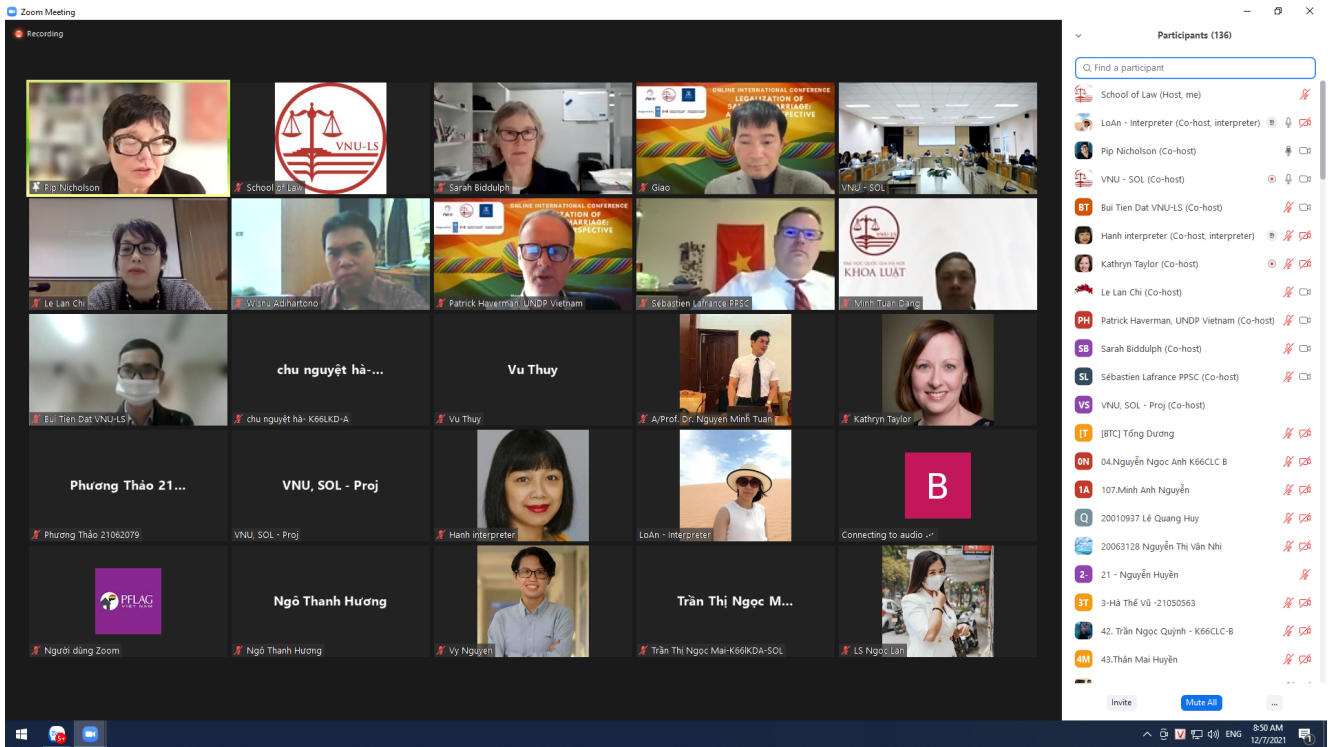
Zoom Meeting

Recording

VNU-LS

ONLINE INTERNATIONAL CONFERENCE
LEGALIZATION OF SA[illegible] MARRIAGE: A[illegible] PERSPECTIVE

Pip Nicholson
School of Law
Sarah Biddulph
Giao
VNU - SOL

ONLINE INTERNATIONAL CONFERENCE
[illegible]ATION OF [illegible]MARRIAGE: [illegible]SPECTIVE

KHOA LUẬT

Le Lan Chi
Wisnu Adihartono
Patrick Haverman, UNDP Vietnam
Sébastien Lafrance PPSC
Minh Tuan Dang

chu nguyệt hà-...
Vu Thuy

Bui Tien Dat VNU-LS
chu nguyệt hà- K66LKD-A
Vu Thuy
A/Prof. Dr. Nguyen Minh Tuan
Kathryn Taylor

Phương Thảo 21...
VNU, SOL - Proj
B

Phương Thảo 21062079
VNU, SOL - Proj
Hanh interpreter
LoAn - Interpreter
Connecting to audio

PFLAG VIET NAM
Ngô Thanh Hương
Trần Thị Ngọc M...

Người dùng Zoom
Ngô Thanh Hương
Vy Nguyen
Trần Thị Ngọc Mai-K66lKDA-SOL
LS Ngọc Lan

Participants (136)

Find a participant

School of Law (Host, me)
LoAn - Interpreter (Co-host, interpreter)
Pip Nicholson (Co-host)
VNU - SOL (Co-host)
BT Bui Tien Dat VNU-LS (Co-host)
Hanh interpreter (Co-host, interpreter)
Kathryn Taylor (Co-host)
Le Lan Chi (Co-host)
PH Patrick Haverman, UNDP Vietnam (Co-host)
SB Sarah Biddulph (Co-host)
SL Sébastien Lafrance PPSC (Co-host)
VS VNU, SOL - Proj (Co-host)
[T [BTC] Tống Dương
0N 04.Nguyễn Ngọc Anh K66CLC B
1A 107.Minh Anh Nguyễn
Q 20010937 Lê Quang Huy
20063128 Nguyễn Thị Vân Nhi
2- 21 - Nguyễn Huyền
3T 3-Hà Thế Vũ -21050563
42. Trần Ngọc Quỳnh - K66CLC-B
4M 43.Thân Mai Huyền

Invite
Mute All
...

ENG
8:50 AM
12/7/2021